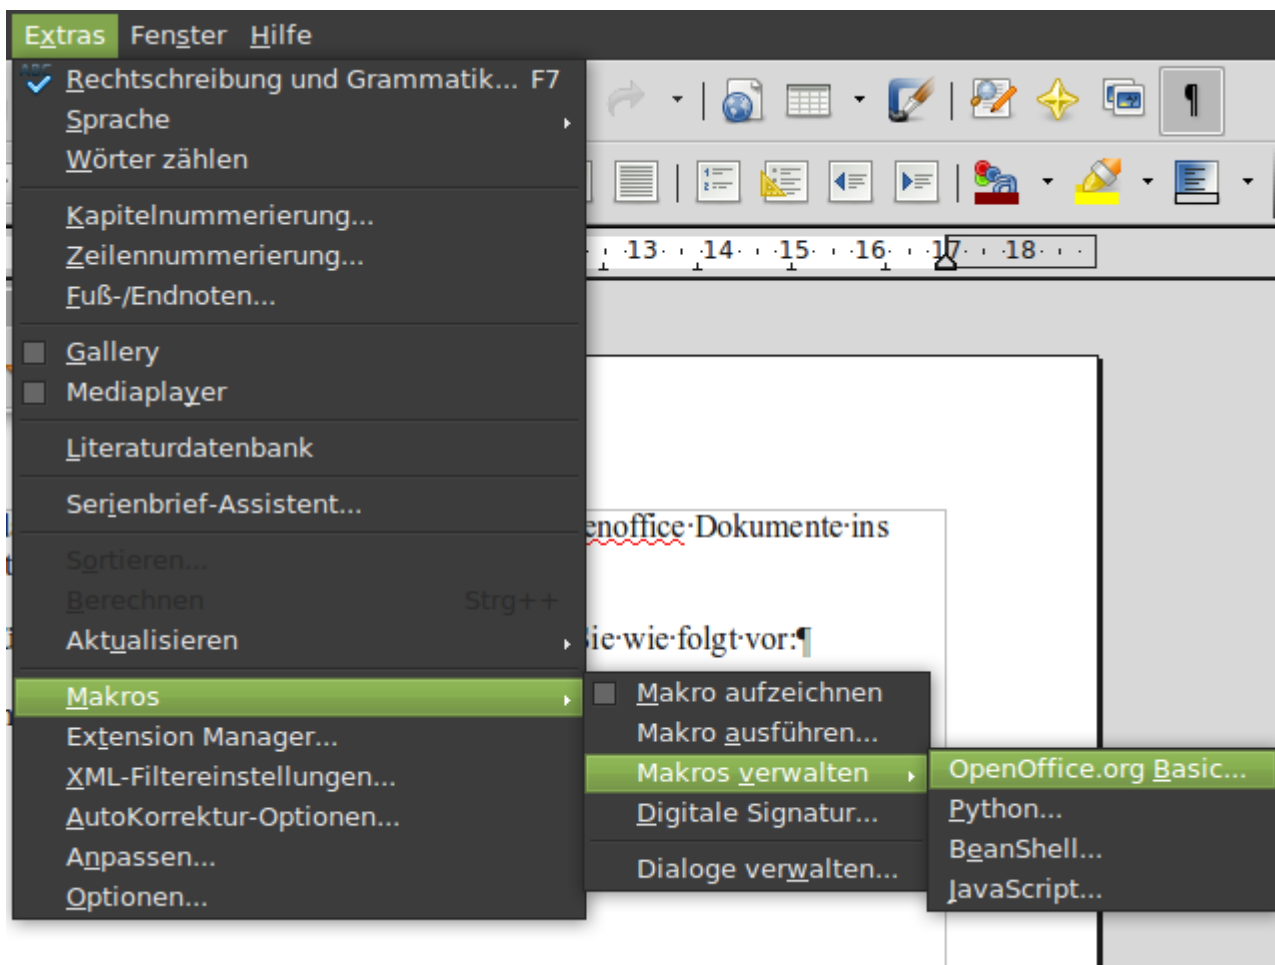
Extras Fenster Hilfe

Rechtschreibung und Grammatik... F7
Sprache
Wörter zählen

Kapitelnummerierung...
Zeilennummerierung...
Fuß-/Endnoten...

Gallery
Mediaplayer

Literaturdatenbank

Serienbrief-Assistent...

Sortieren...
Berechnen Strg++
Aktualisieren

Makros
Extension Manager...
XML-Filtereinstellungen...
AutoKorrektur-Optionen...
Anpassen...
Optionen...

Makro aufzeichnen
Makro ausführen...
Makros verwalten
Digitale Signatur...

Dialoge verwalten...

OpenOffice.org Basic...
Python...
BeanShell...
JavaScript...

13 14 15 16 17 18

enoffice·Dokumente·ins

ie·wie·folgt·vor:¶